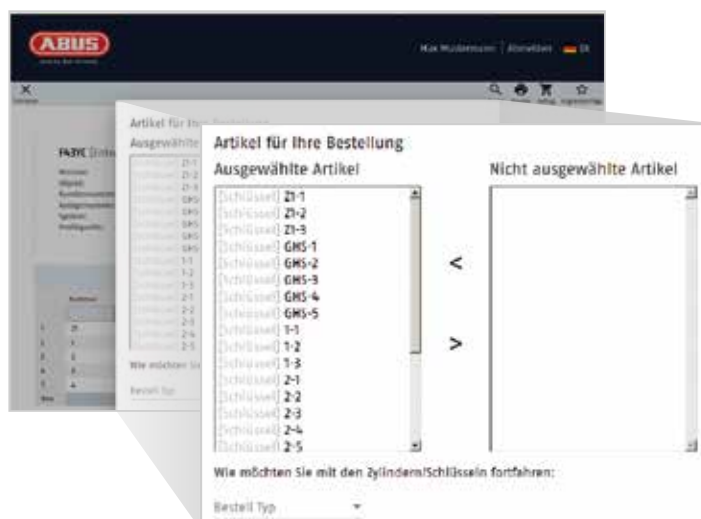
ABUS

Max Mustermann | Abmelden DE

Artikel für Ihre Bestellung

Ausgewählte Artikel

[Schlüssel] Z1-1
[Schlüssel] Z1-2
[Schlüssel] Z1-3
[Schlüssel] GHS-1
[Schlüssel] GHS-2
[Schlüssel] GHS-3
[Schlüssel] GHS-4
[Schlüssel] GHS-5
[Schlüssel] 1-1
[Schlüssel] 1-2
[Schlüssel] 1-3
[Schlüssel] 2-1
[Schlüssel] 2-2
[Schlüssel] 2-3
[Schlüssel] 2-4
[Schlüssel] 2-5

<

>

Nicht ausgewählte Artikel

Wie möchten Sie mit den Zylindern/Schlüsseln fortfahren:

Bestell Typ